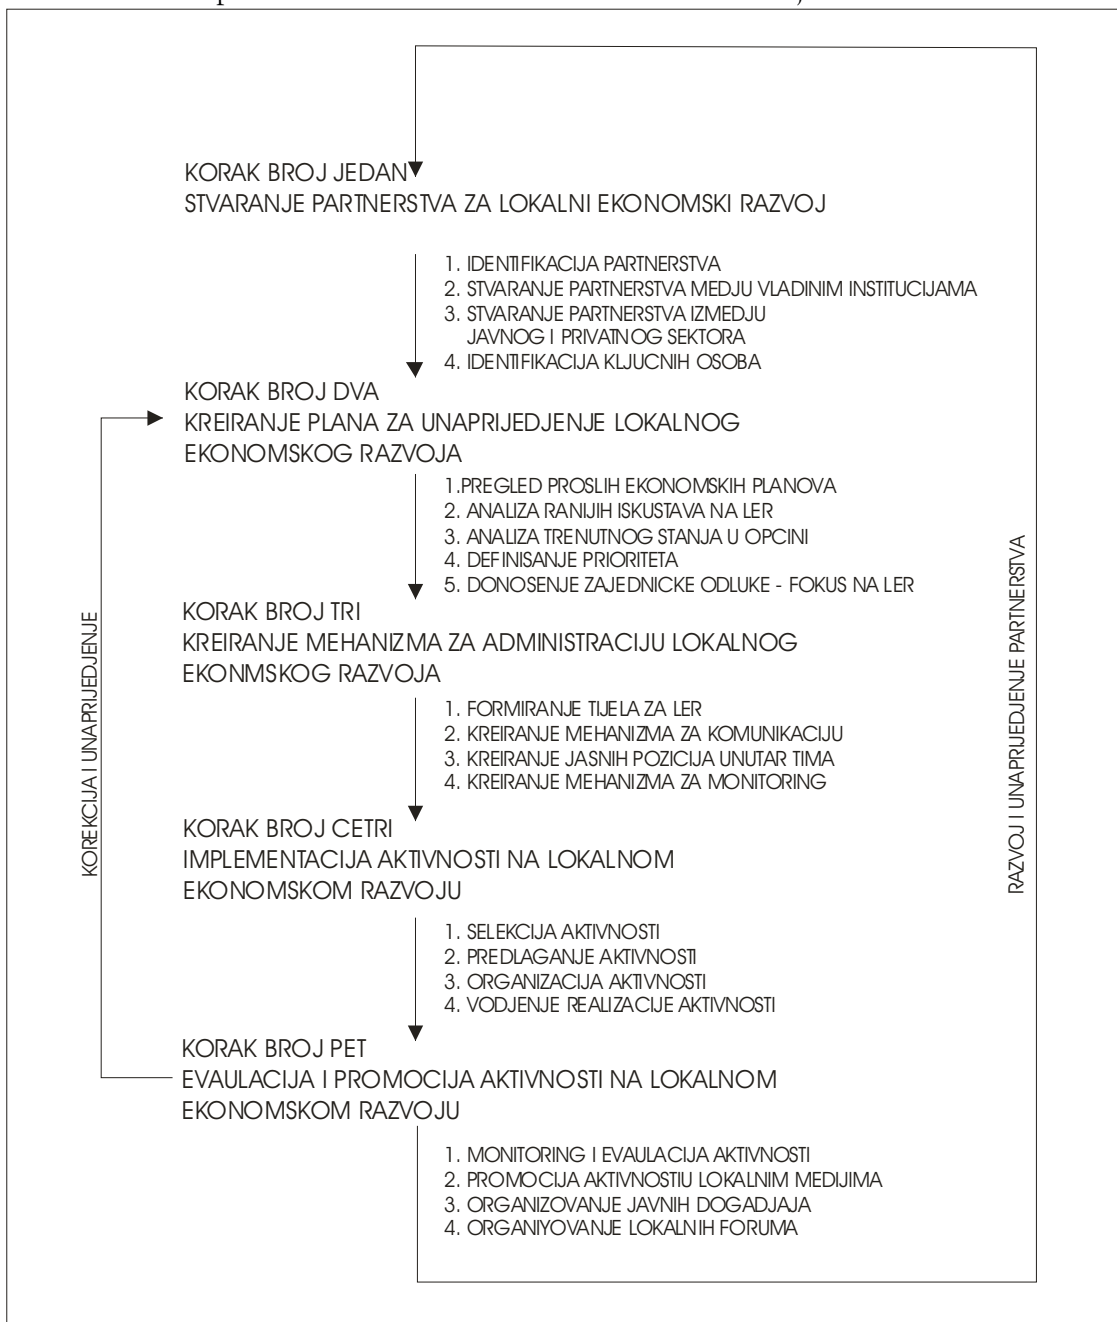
KORAK BROJ JEDAN
STVARANJE PARTNERSTVA ZA LOKALNI EKONOMSKI RAZVOJ

1. IDENTIFIKACIJA PARTNERSTVA
2. STVARANJE PARTNERSTVA MEDJU VLADINIM INSTITUCIJAMA
3. STVARANJE PARTNERSTVA IZMEDJU JAVNOG I PRIVATNOG SEKTORA
4. IDENTIFIKACIJA KLJUCNIH OSOBA

KORAK BROJ DVA
KREIRANJE PLANA ZA UNAPRIJEDJENJE LOKALNOG EKONOMSKOG RAZVOJA

1.PREGLED PROSLIH EKONOMSKIH PLANOVA
2. ANALIZA RANIJIH ISKUSTAVA NA LER
3. ANALIZA TRENUTNOG STANJA U OPCINI
4. DEFINISANJE PRIORITETA
5. DONOSENJE ZAJEDNICKE ODLUKE - FOKUS NA LER

KORAK BROJ TRI
KREIRANJE MEHANIZMA ZA ADMINISTRACIJU LOKALNOG EKONMSKOG RAZVOJA

1. FORMIRANJE TIJELA ZA LER
2. KREIRANJE MEHANIZMA ZA KOMUNIKACIJU
3. KREIRANJE JASNIH POZICIJA UNUTAR TIMA
4. KREIRANJE MEHANIZMA ZA MONITORING

KORAK BROJ CETRI
IMPLEMENTACIJA AKTIVNOSTI NA LOKALNOM EKONOMSKOM RAZVOJU

1. SELEKCIJA AKTIVNOSTI
2. PREDLAGANJE AKTIVNOSTI
3. ORGANIZACIJA AKTIVNOSTI
4. VODJENJE REALIZACIJE AKTIVNOSTI

KORAK BROJ PET
EVAULACIJA I PROMOCIJA AKTIVNOSTI NA LOKALNOM EKONOMSKOM RAZVOJU

1. MONITORING I EVAULACIJA AKTIVNOSTI
2. PROMOCIJA AKTIVNOSTIU LOKALNIM MEDIJIMA
3. ORGANIZOVANJE JAVNIH DOGADJAJA
4. ORGANIYOVANJE LOKALNIH FORUMA

KOREKCIJA I UNAPRIJEDJENJE

RAZVOJ I UNAPRIJEDJENJE PARTNERSTVA